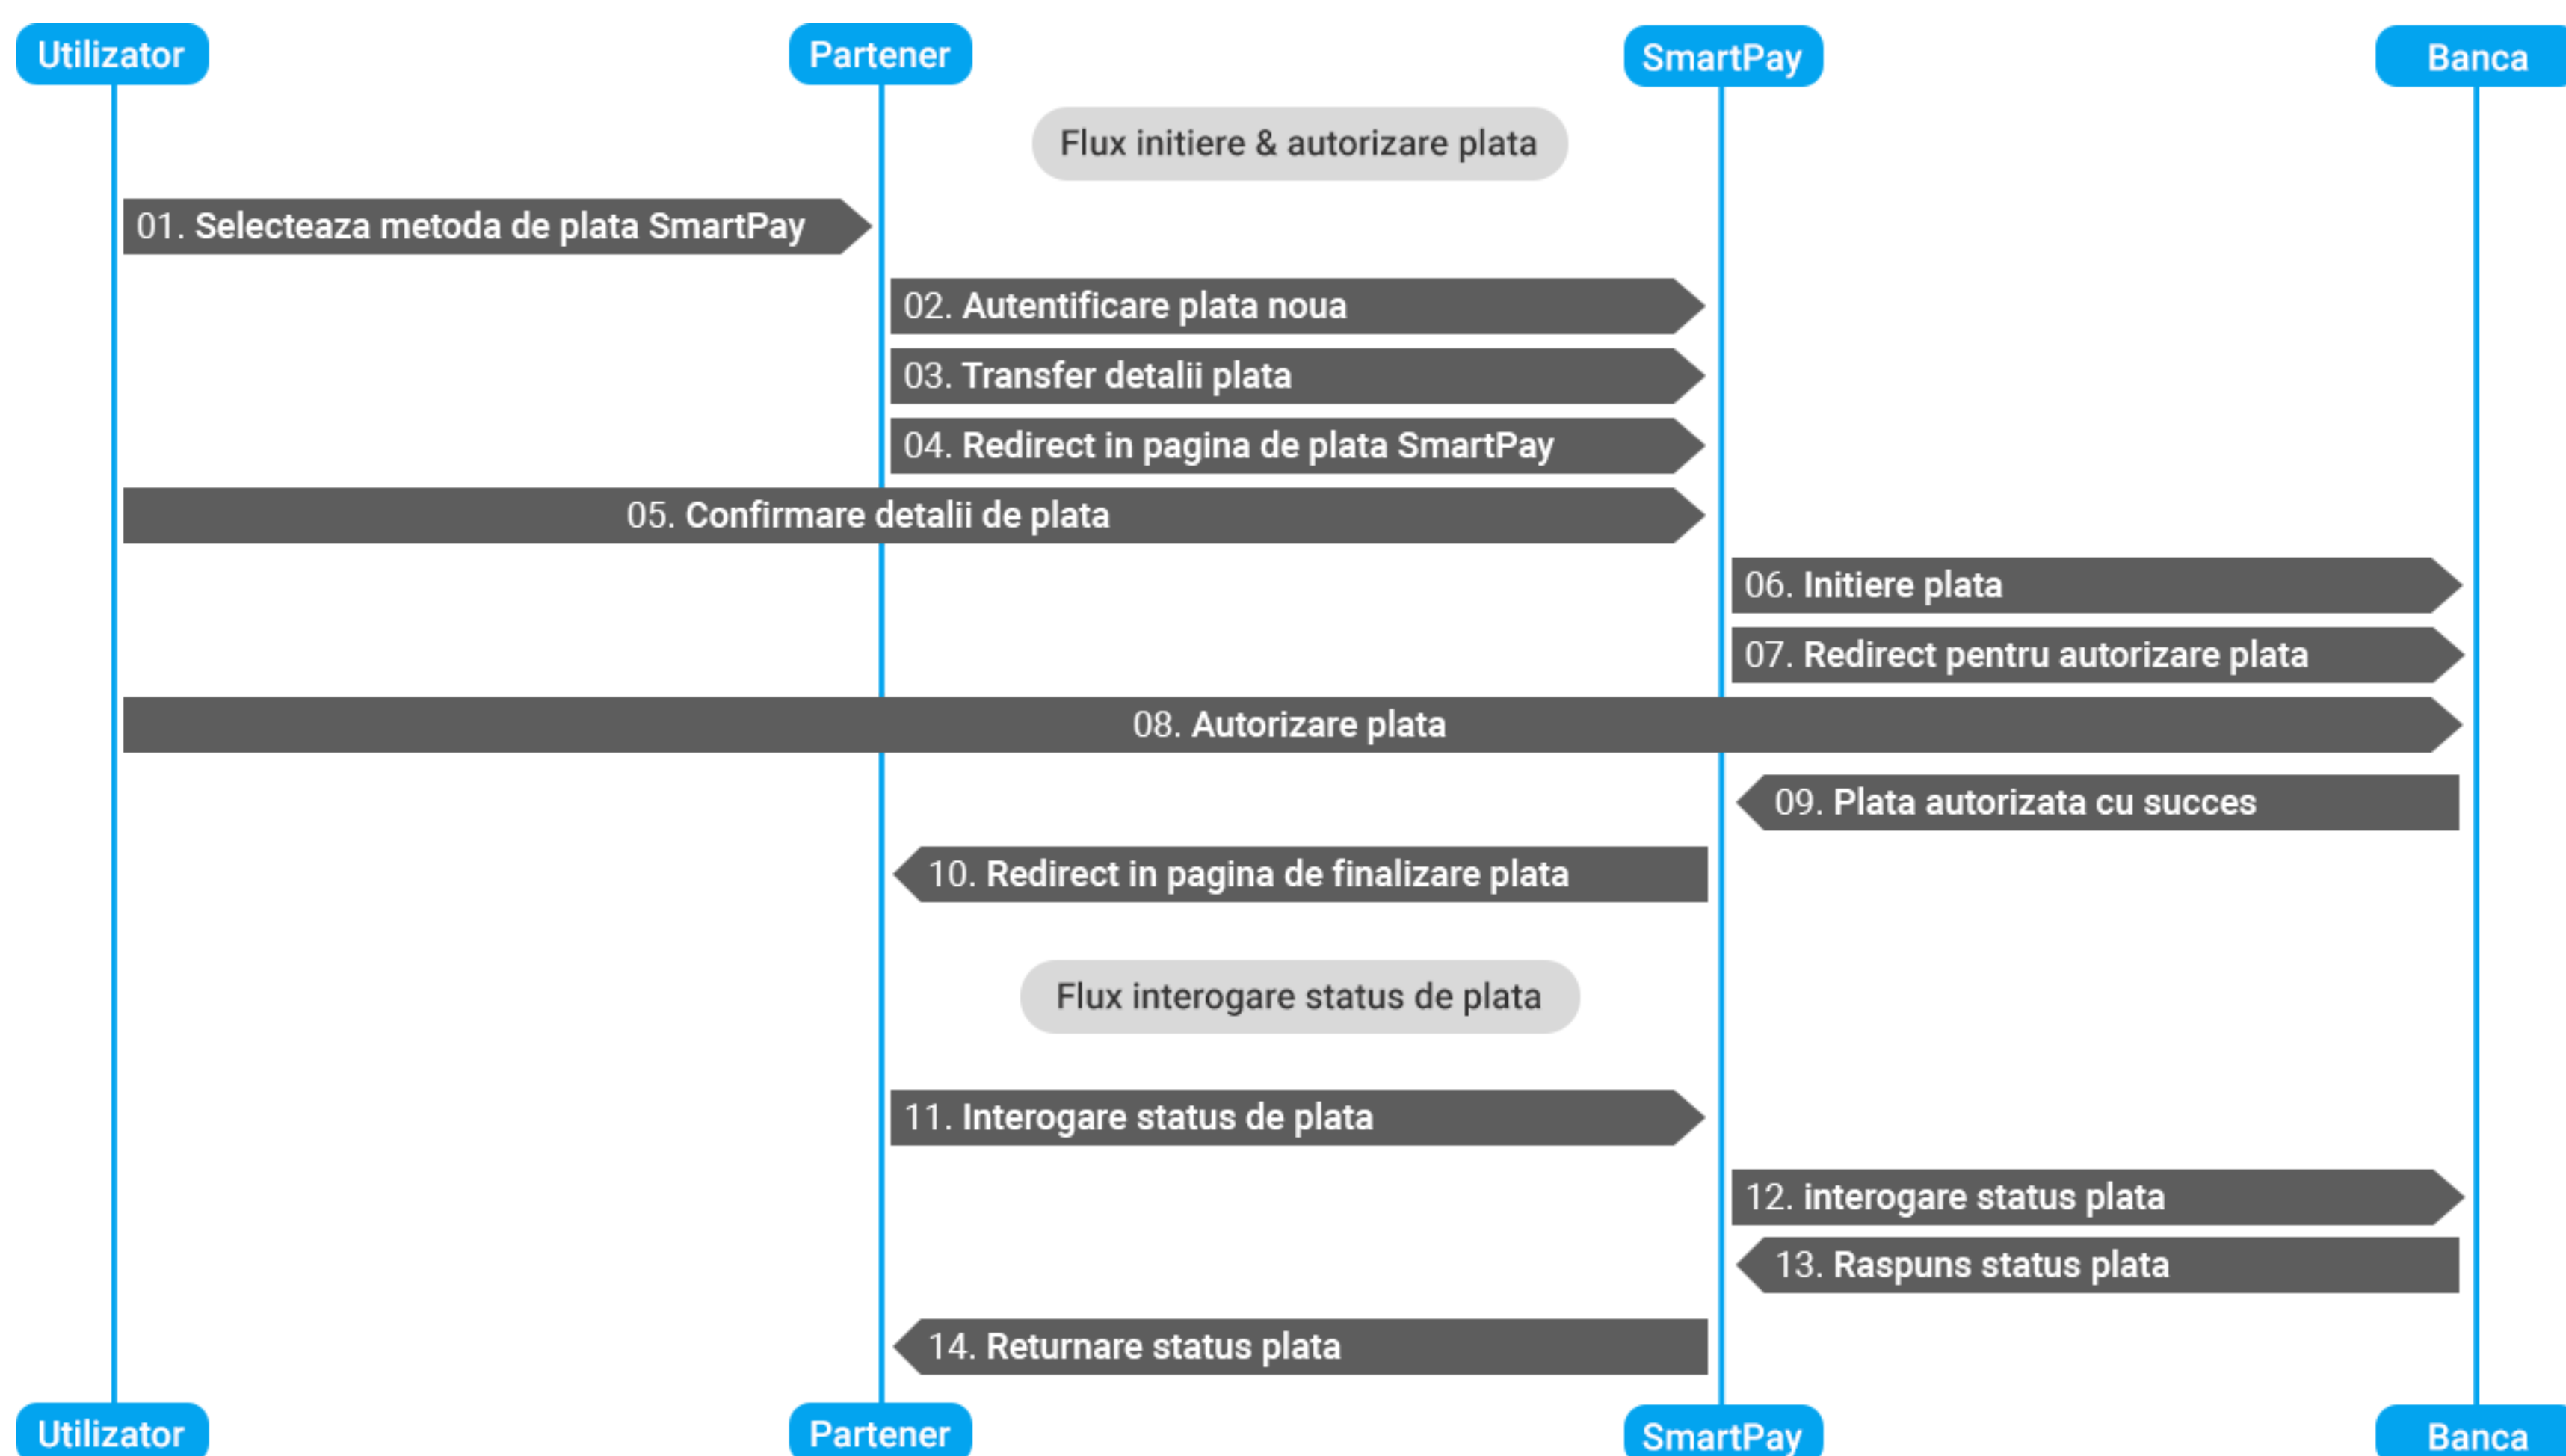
Utilizator

Partener

SmartPay

Banca

Flux initiere & autorizare plata

01. Selecteaza metoda de plata SmartPay

02. Autentificare plata noua

03. Transfer detalii plata

04. Redirect in pagina de plata SmartPay

05. Confirmare detalii de plata

06. Initiere plata

07. Redirect pentru autorizare plata

08. Autorizare plata

09. Plata autorizata cu succes

10. Redirect in pagina de finalizare plata

Flux interogare status de plata

11. Interogare status de plata

12. interogare status plata

13. Raspuns status plata

14. Returnare status plata

Utilizator

Partener

SmartPay

Banca